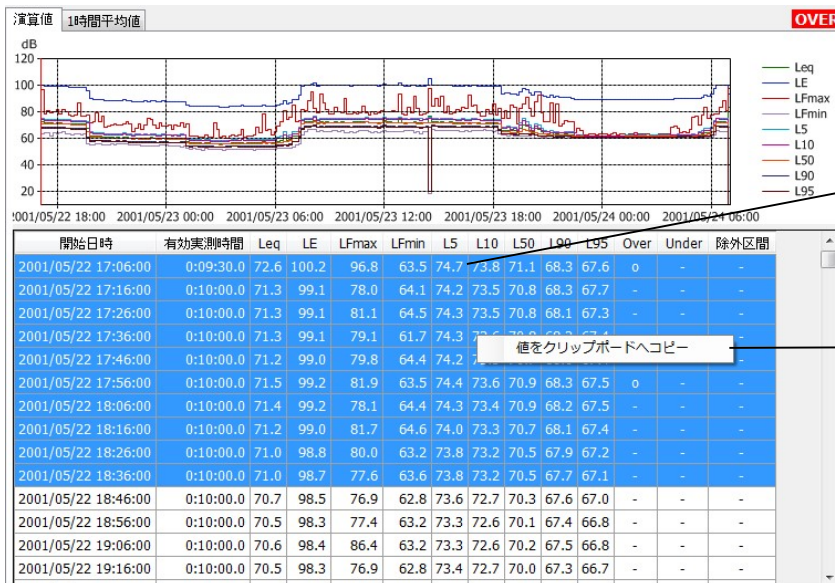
演算値 1時間平均値

OVER

dB
120
100
80
60
40
20

Leq
LE
LFmax
LFmin
L5
L10
L50
L90
L95

2001/05/22 18:00 2001/05/23 00:00 2001/05/23 06:00 2001/05/23 12:00 2001/05/23 18:00 2001/05/24 00:00 2001/05/24 06:00

| 開始日時 | 有効実測時間 | Leq | LE | LFmax | LFmin | L5 | L10 | L50 | L90 | L95 | Over | Under | 除外区間 |
|---|---|---|---|---|---|---|---|---|---|---|---|---|---|
| 2001/05/22 17:06:00 | 0:09:30.0 | 72.6 | 100.2 | 96.8 | 63.5 | 74.7 | 73.8 | 71.1 | 68.3 | 67.6 | o | - | - |
| 2001/05/22 17:16:00 | 0:10:00.0 | 71.3 | 99.1 | 78.0 | 64.1 | 74.2 | 73.5 | 70.8 | 68.3 | 67.7 | - | - | - |
| 2001/05/22 17:26:00 | 0:10:00.0 | 71.3 | 99.1 | 81.1 | 64.5 | 74.3 | 73.5 | 70.8 | 68.1 | 67.3 | - | - | - |
| 2001/05/22 17:36:00 | 0:10:00.0 | 71.3 | 99.1 | 79.1 | 61.7 | 74.3 | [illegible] | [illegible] | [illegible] | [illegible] | - | - | - |
| 2001/05/22 17:46:00 | 0:10:00.0 | 71.2 | 99.0 | 79.8 | 64.4 | 74.2 | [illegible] | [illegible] | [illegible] | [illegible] | - | - | - |
| 2001/05/22 17:56:00 | 0:10:00.0 | 71.5 | 99.2 | 81.9 | 63.5 | 74.4 | 73.6 | 70.9 | 68.3 | 67.5 | o | - | - |
| 2001/05/22 18:06:00 | 0:10:00.0 | 71.4 | 99.2 | 78.1 | 64.4 | 74.3 | 73.4 | 70.9 | 68.2 | 67.5 | - | - | - |
| 2001/05/22 18:16:00 | 0:10:00.0 | 71.2 | 99.0 | 81.7 | 64.6 | 74.0 | 73.3 | 70.7 | 68.1 | 67.4 | - | - | - |
| 2001/05/22 18:26:00 | 0:10:00.0 | 71.0 | 98.8 | 80.0 | 63.2 | 73.8 | 73.2 | 70.5 | 67.9 | 67.2 | - | - | - |
| 2001/05/22 18:36:00 | 0:10:00.0 | 71.0 | 98.7 | 77.6 | 63.6 | 73.8 | 73.2 | 70.5 | 67.7 | 67.1 | - | - | - |
| 2001/05/22 18:46:00 | 0:10:00.0 | 70.7 | 98.5 | 76.9 | 62.8 | 73.6 | 72.7 | 70.3 | 67.6 | 67.0 | - | - | - |
| 2001/05/22 18:56:00 | 0:10:00.0 | 70.5 | 98.3 | 77.4 | 63.2 | 73.3 | 72.6 | 70.1 | 67.4 | 66.8 | - | - | - |
| 2001/05/22 19:06:00 | 0:10:00.0 | 70.6 | 98.4 | 86.4 | 63.2 | 73.3 | 72.6 | 70.2 | 67.5 | 66.8 | - | - | - |
| 2001/05/22 19:16:00 | 0:10:00.0 | 70.5 | 98.3 | 76.9 | 62.8 | 73.4 | 72.7 | 70.0 | 67.3 | 66.7 | - | - | - |

値をクリップボードへコピー